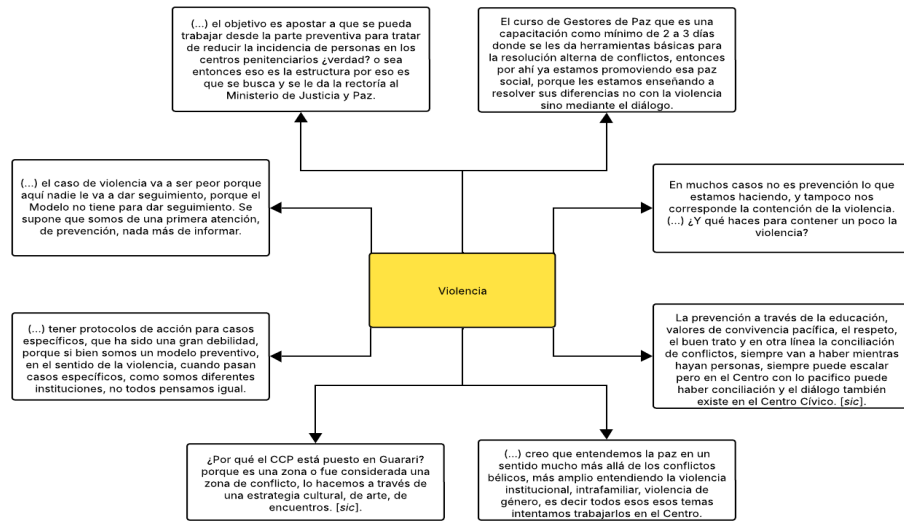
Violencia

(...) el objetivo es apostar a que se pueda trabajar desde la parte preventiva para tratar de reducir la incidencia de personas en los centros penitenciarios ¿verdad? o sea entonces eso es la estructura por eso es que se busca y se le da la rectoría al Ministerio de Justicia y Paz.

El curso de Gestores de Paz que es una capacitación como mínimo de 2 a 3 días donde se les da herramientas básicas para la resolución alterna de conflictos, entonces por ahí ya estamos promoviendo esa paz social, porque les estamos enseñando a resolver sus diferencias no con la violencia sino mediante el diálogo.

(...) el caso de violencia va a ser peor porque aquí nadie le va a dar seguimiento, porque el Modelo no tiene para dar seguimiento. Se supone que somos de una primera atención, de prevención, nada más de informar.

En muchos casos no es prevención lo que estamos haciendo, y tampoco nos corresponde la contención de la violencia. (...) ¿Y qué haces para contener un poco la violencia?

(...) tener protocolos de acción para casos específicos, que ha sido una gran debilidad, porque si bien somos un modelo preventivo, en el sentido de la violencia, cuando pasan casos específicos, como somos diferentes instituciones, no todos pensamos igual.

La prevención a través de la educación, valores de convivencia pacífica, el respeto, el buen trato y en otra línea la conciliación de conflictos, siempre van a haber mientras hayan personas, siempre puede escalar pero en el Centro con lo pacífico puede haber conciliación y el diálogo también existe en el Centro Cívico. [sic].

¿Por qué el CCP está puesto en Guarari? porque es una zona o fue considerada una zona de conflicto, lo hacemos a través de una estrategia cultural, de arte, de encuentros. [sic].

(...) creo que entendemos la paz en un sentido mucho más allá de los conflictos bélicos, más amplio entendiendo la violencia institucional, intrafamiliar, violencia de género, es decir todos esos esos temas intentamos trabajarlos en el Centro.